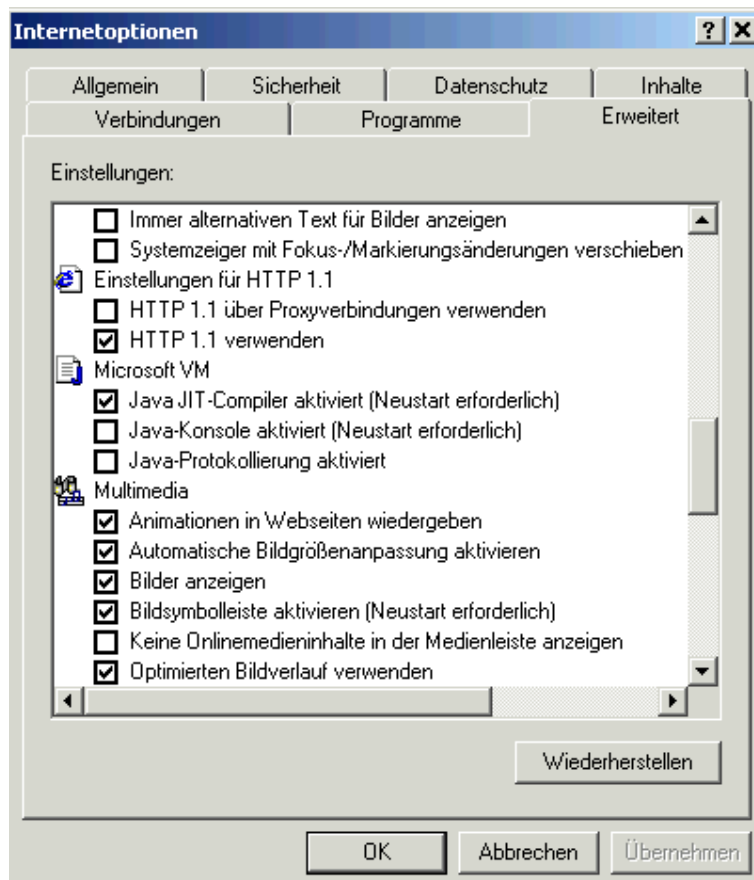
Internetoptionen

? X

Allgemein | Sicherheit | Datenschutz | Inhalte
Verbindungen | Programme | Erweitert

Einstellungen:

☐ Immer alternativen Text für Bilder anzeigen
☐ Systemzeiger mit Fokus-/Markierungsänderungen verschieben
Einstellungen für HTTP 1.1
☐ HTTP 1.1 über Proxyverbindungen verwenden
☑ HTTP 1.1 verwenden
Microsoft VM
☑ Java JIT-Compiler aktiviert (Neustart erforderlich)
☐ Java-Konsole aktiviert (Neustart erforderlich)
☐ Java-Protokollierung aktiviert
Multimedia
☑ Animationen in Webseiten wiedergeben
☑ Automatische Bildgrößenanpassung aktivieren
☑ Bilder anzeigen
☑ Bildsymbolleiste aktivieren (Neustart erforderlich)
☐ Keine Onlinemedieninhalte in der Medienleiste anzeigen
☑ Optimierten Bildverlauf verwenden

Wiederherstellen

OK | Abbrechen | Übernehmen